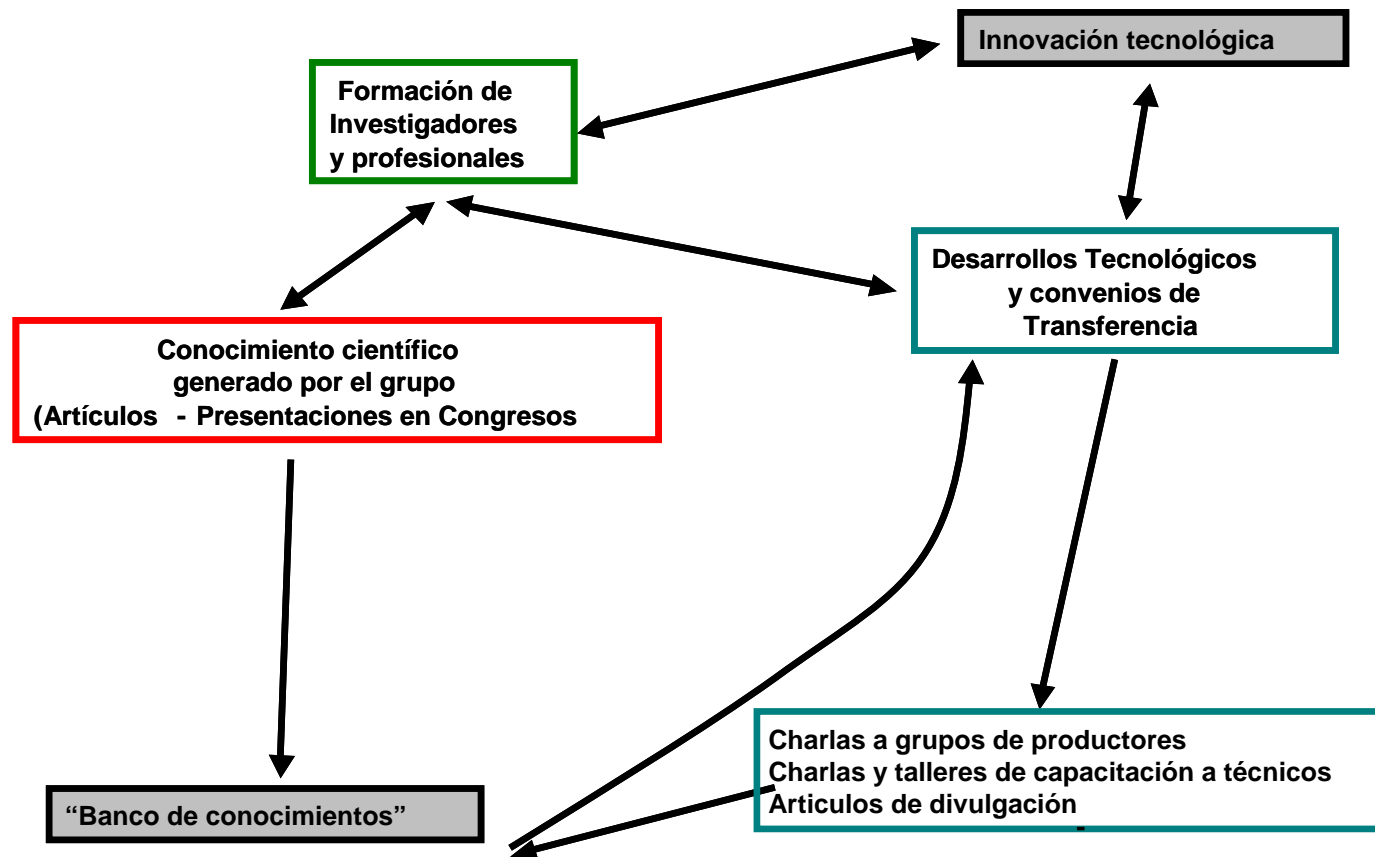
Innovación tecnológica

Formación de Investigadores y profesionales

Desarrollos Tecnológicos y convenios de Transferencia

Conocimiento científico generado por el grupo (Artículos - Presentaciones en Congresos

Charlas a grupos de productores
Charlas y talleres de capacitación a técnicos
Articulos de divulgación

“Banco de conocimientos”